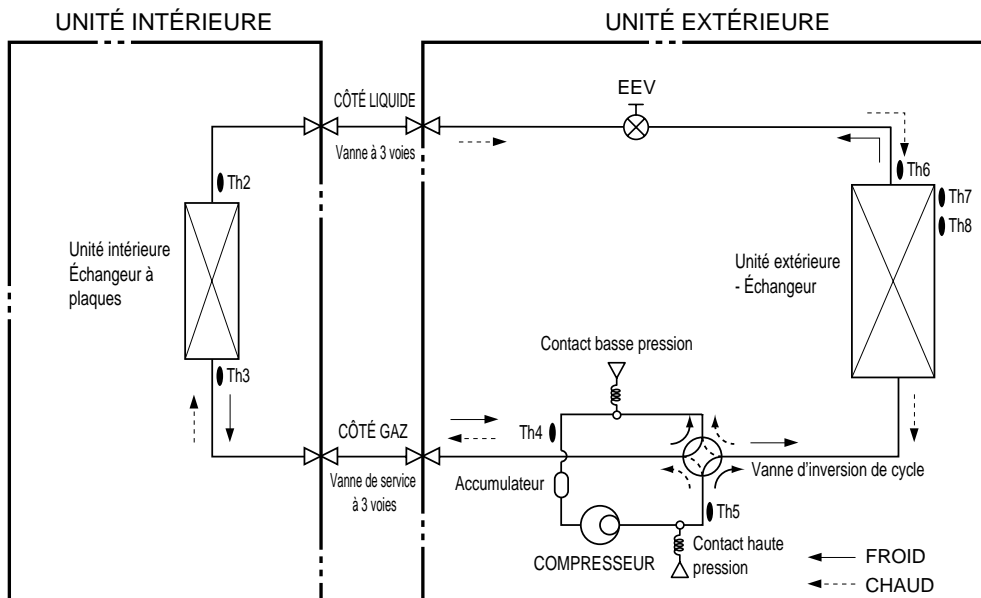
UNITÉ INTÉRIEURE

UNITÉ EXTÉRIEURE

CÔTÉ LIQUIDE

Vanne à 3 voies

EEV

Th2

Th6

Th7

Th8

Unité intérieure Échangeur à plaques

Unité extérieure - Échangeur

Contact basse pression

Th3

CÔTÉ GAZ

Th4

Vanne de service à 3 voies

Accumulateur

Vanne d'inversion de cycle

Th5

COMPRESSEUR

Contact haute pression

FROID

CHAUD